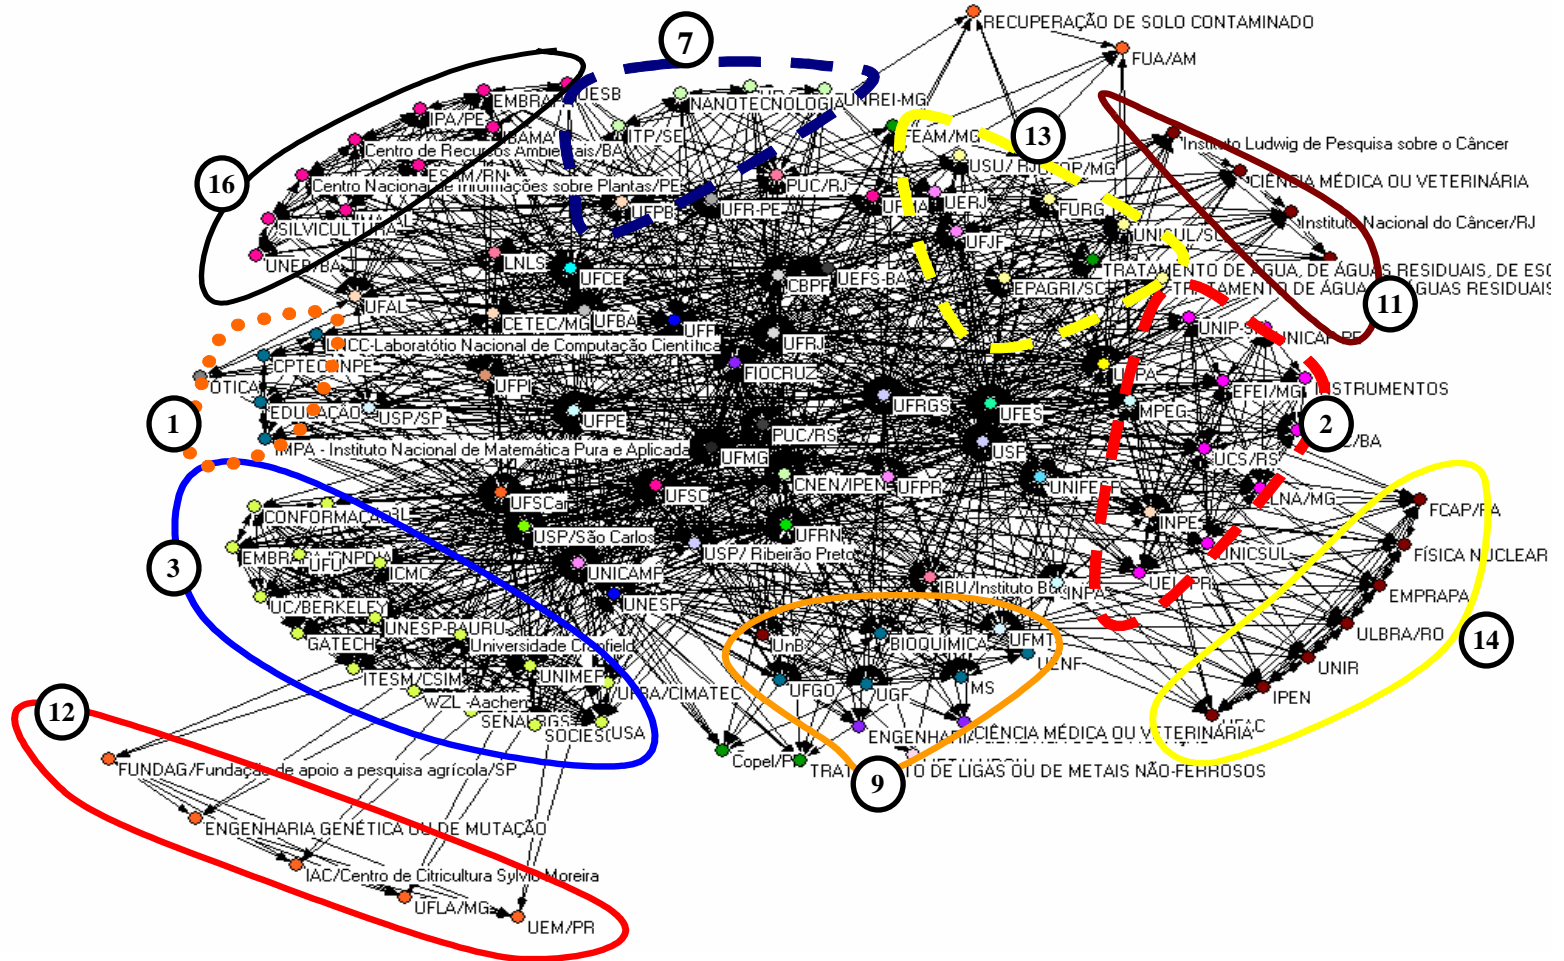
RECUPERAÇÃO DE SOLO CONTAMINADO
FUA/AM
7
EMBRA
UESB
NANOTECNOLOGIA
UNREI-MG
IPA/PE
ITP/SE
FEAM/MG
13
Instituto Ludwig de Pesquisa sobre o Câncer
Centro de Recursos Ambientais/BA
USU/ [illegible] OP/MG
CIÊNCIA MÉDICA OU VETERINÁRIA
16
Centro Nacional de Informações sobre Plantas/PE
PUC/RJ
FURG
Instituto Nacional do Câncer/RJ
SILVICULTURA
UFPB
UFR-PE
UERJ
UNISUL/SC
UFJF
UNEB/BA
LNLS
UFCE
CBPF
UEFS-BA
TRATAMENTO DE ÁGUA, DE ÁGUAS RESIDUAIS, DE ESG
EPAGRI/SC
TRATAMENTO DE ÁGUA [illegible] ÁGUAS RESIDUAIS
11
UFAL
CETEC/MG
UFBA
UFF
UNIP-S
UNICAMP
LNCC-Laboratótio Nacional de Computação Científica
UFRJ
CPTEC/INPE
FIOCRUZ
ÓTICA
UFPI
UFPA
INSTRUMENTOS
EFEI/MG
EDUCAÇÃO
USP/SP
UFRGS
UFES
MPEG
1
UFPE
2
PUC/RS
BA
IMPA - Instituto Nacional de Matemática Pura e Aplicada
UFMG
USP
UCS/RS
UNIFESP
LNA/MG
UFSCar
UFSC
CNEN/IPEN
UFPR
FCAP/PA
CONFORMAÇÃO
UFRN
INPE
USP/São Carlos
3
EMBRAPA
UFU
ICMC
USP/ Ribeirão Preto
UNICSUL
FÍSICA NUCLEAR
UNICAMP
IBU/Instituto B
INPA
UEL/PR
UC/BERKELEY
UNESP
EMPRAPA
UNESP-BAURU
UFMT
GATECH
Universidade Cranfield
BIOQUÍMICA
UENF
ULBRA/RO
UnB
14
ITESM/CSIM
UNIMEP
MS
UNIR
12
WZL -Aachen
UFBA/CIMATEC
UFGO
UGF
IPEN
SENAI
SOCIESC
USA
ENGENHARIA
CIÊNCIA MÉDICA OU VETERINÁRIA
UFAC
Copel/PR
TRATAMENTO DE LIGAS OU DE METAIS NÃO-FERROSOS
FUNDAG/Fundação de apoio a pesquisa agrícola/SP
9
ENGENHARIA GENÉTICA OU DE MUTAÇÃO
IAC/Centro de Citricultura Sylvio Moreira
UFLA/MG
UEM/PR